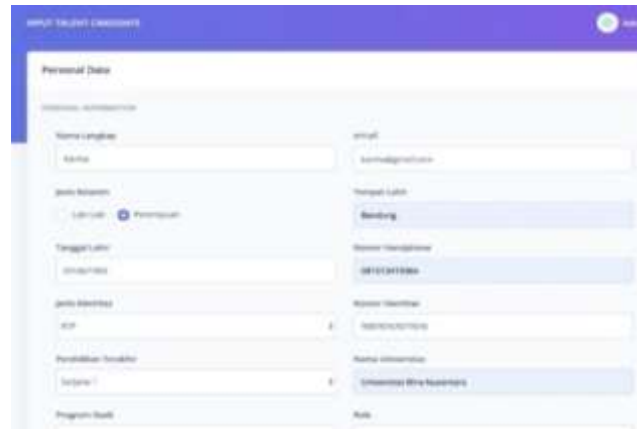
INPUT TALENT CANDIDATE

Personal Data

PERSONAL INFORMATION

Nama Lengkap
Karina

email
karina@gmail.com

Jenis Kelamin
Laki-Laki
Perempuan

Tempat Lahir
Bandung

Tanggal Lahir
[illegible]

Nomor Handphone
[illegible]

Jenis Identitas
KTP

Nomor Identitas
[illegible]

Pendidikan Terakhir
Sarjana 1

Nama Universitas
Universitas Bina Nusantara

Program Studi

Role